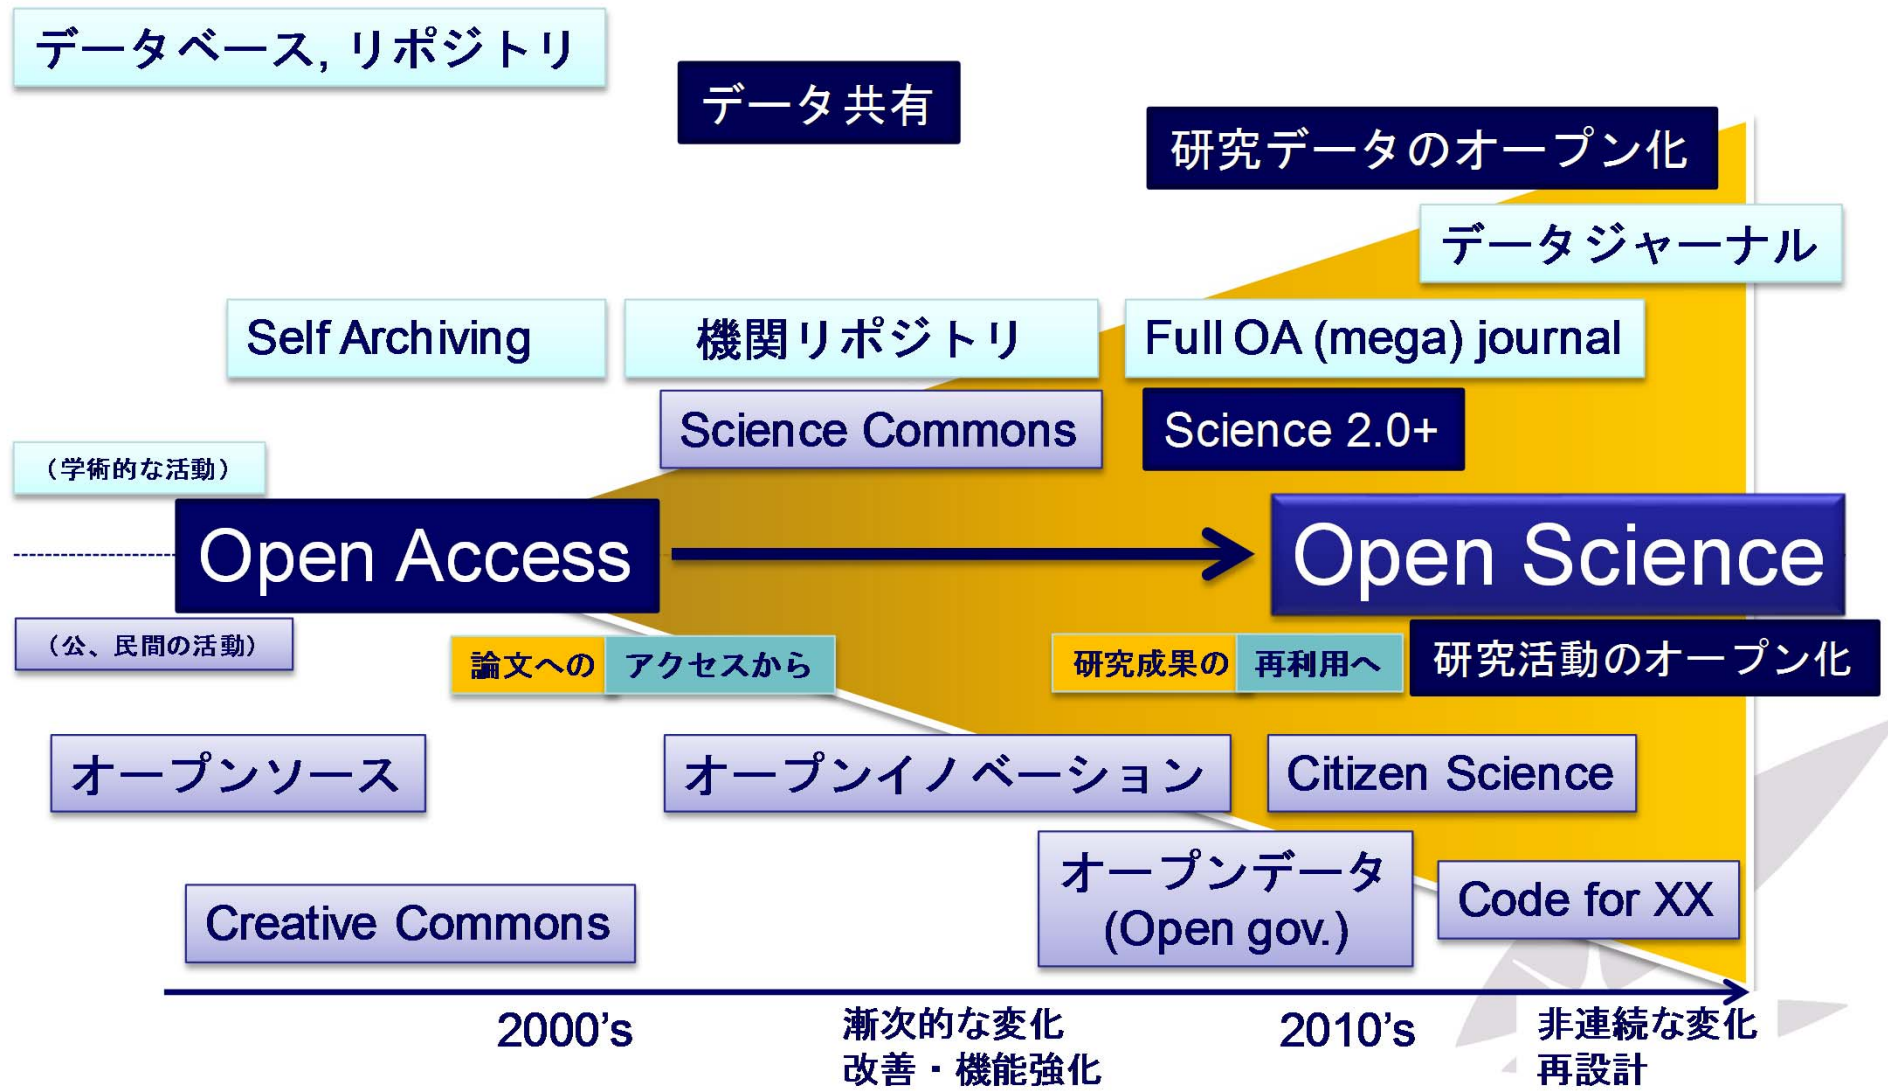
データベース, リポジトリ

データ共有

研究データのオープン化

データジャーナル

Self Archiving

機関リポジトリ

Full OA (mega) journal

Science Commons

Science 2.0+

（学術的な活動）

Open Access

Open Science

（公、民間の活動）

論文への アクセスから

研究成果の 再利用へ

研究活動のオープン化

オープンソース

オープンイノベーション

Citizen Science

オープンデータ (Open gov.)

Code for XX

Creative Commons

2000's

漸次的な変化
改善・機能強化

2010's

非連続な変化
再設計